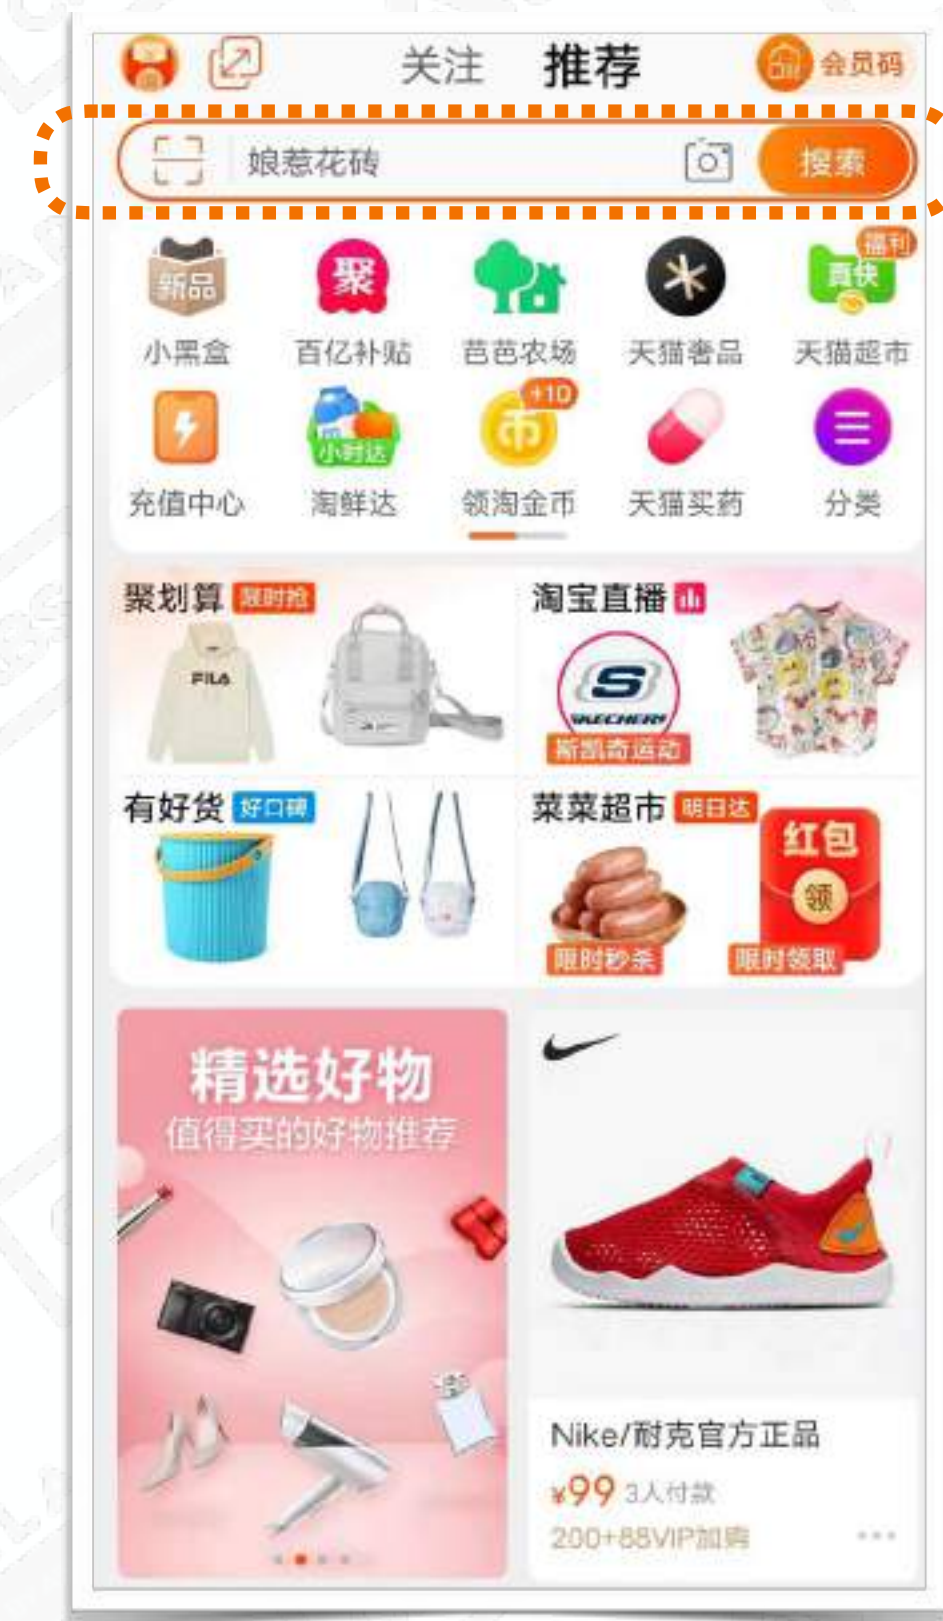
关注 推荐 会员码

娘惹花砖 搜索

新品 小黑盒
聚 百亿补贴
芭芭农场
天猫奢品
福利 直快 天猫超市
充值中心
小时达 淘鲜达
+10 币 领淘金币
天猫买药
分类

聚划算 限时抢
FILA

淘宝直播
SKECHERS 斯凯奇运动

有好货 好口碑

菜菜超市 明日达
限时秒杀
红包 领 限时领取

精选好物
值得买的好物推荐

Nike/耐克官方正品
¥99 3人付款
200+88VIP加赠
•••